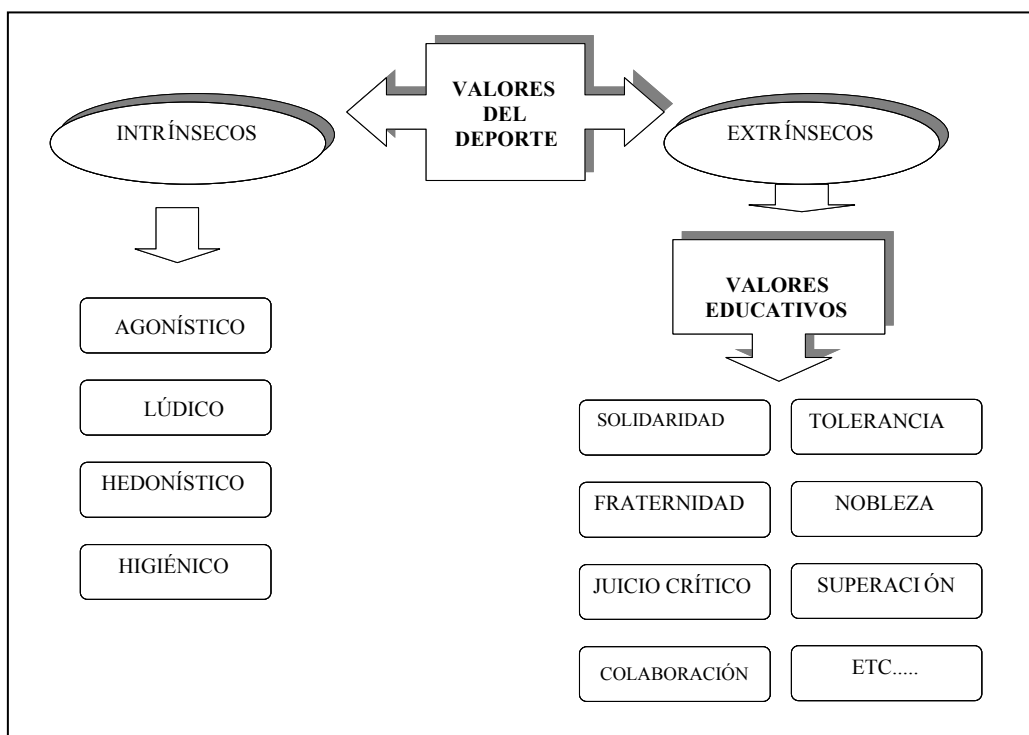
VALORES DEL DEPORTE

INTRÍNSECOS

EXTRÍNSECOS

AGONÍSTICO

LÚDICO

HEDONÍSTICO

HIGIÉNICO

VALORES EDUCATIVOS

SOLIDARIDAD

TOLERANCIA

FRATERNIDAD

NOBLEZA

JUICIO CRÍTICO

SUPERACI ÓN

COLABORACIÓN

ETC.....